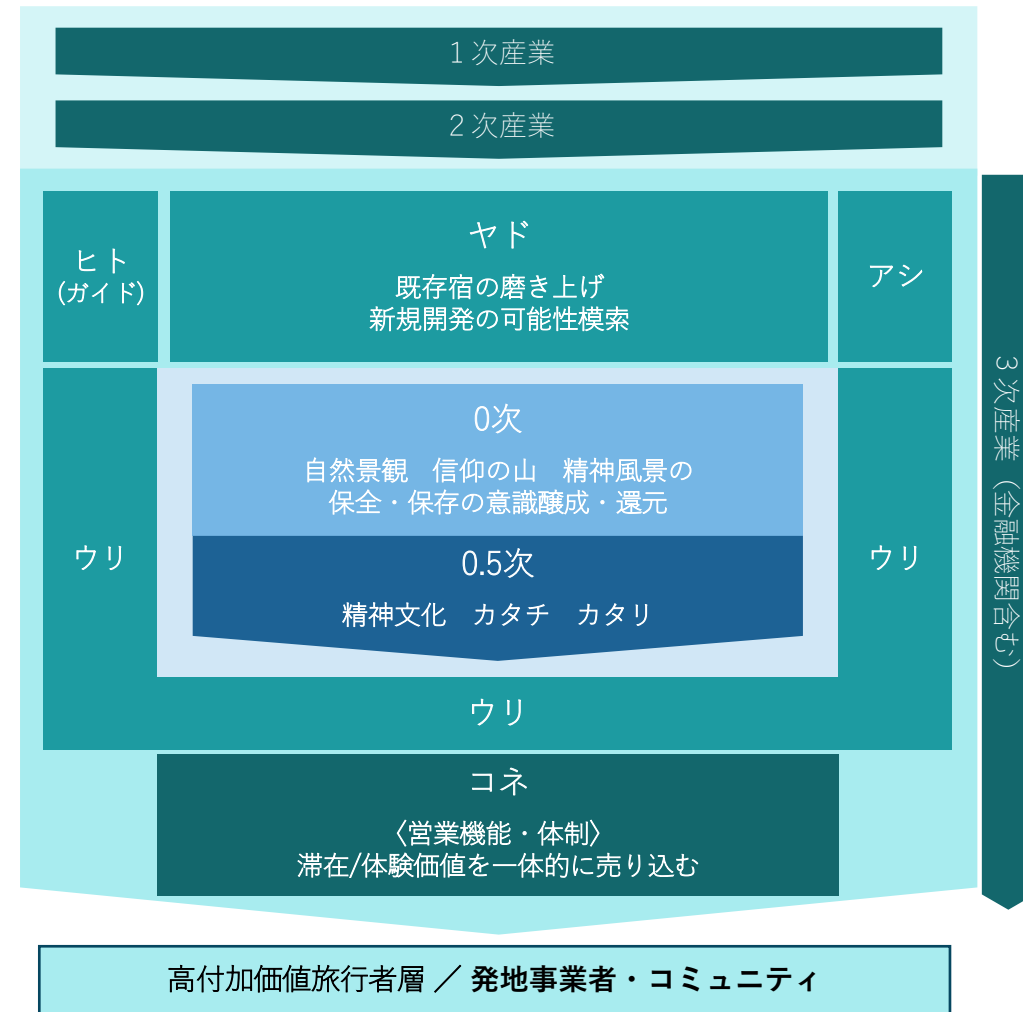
１次産業

２次産業

ヒト
(ガイド)

ヤド
既存宿の磨き上げ
新規開発の可能性模索

アシ

３次産業（金融機関含む）

ウリ

0次
自然景観　信仰の山　精神風景の
保全・保存の意識醸成・還元

0.5次
精神文化　カタチ　カタリ

ウリ

ウリ

コネ
〈営業機能・体制〉
滞在/体験価値を一体的に売り込む

高付加価値旅行者層 ／ 発地事業者・コミュニティ